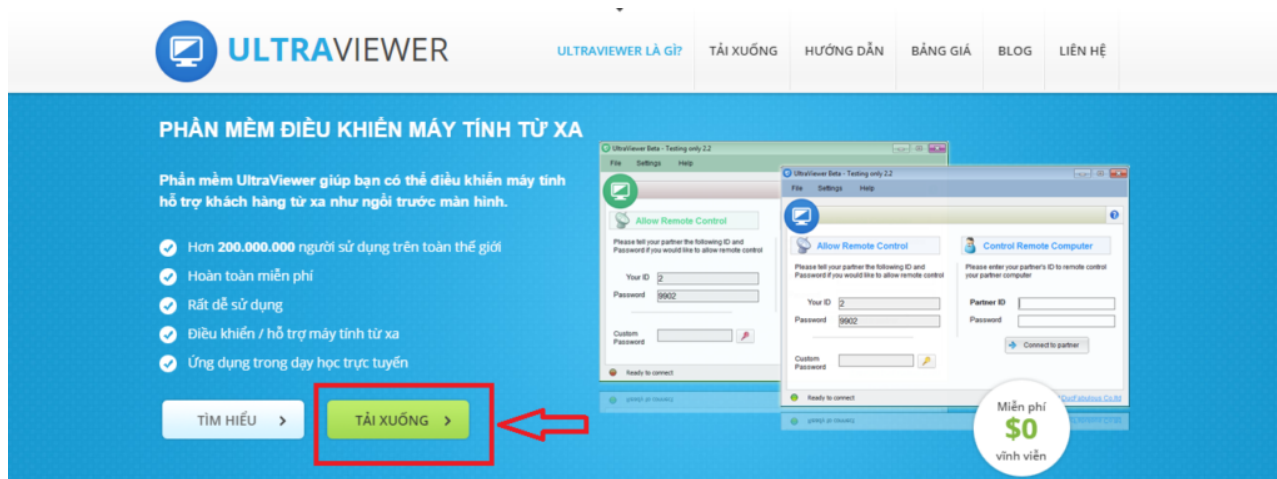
ULTRAVIEWER

ULTRAVIEWER LÀ GÌ? TẢI XUỐNG HƯỚNG DẪN BẢNG GIÁ BLOG LIÊN HỆ

PHẦN MỀM ĐIỀU KHIỂN MÁY TÍNH TỪ XA

Phần mềm UltraViewer giúp bạn có thể điều khiển máy tính hỗ trợ khách hàng từ xa như ngồi trước màn hình.

Hơn 200.000.000 người sử dụng trên toàn thế giới
Hoàn toàn miễn phí
Rất dễ sử dụng
Điều khiển / hỗ trợ máy tính từ xa
Ứng dụng trong dạy học trực tuyến

TÌM HIỂU >
TẢI XUỐNG >

UltraViewer Beta - Testing only 2.2
File Settings Help
Allow Remote Control
Please tell your partner the following ID and Password if you would like to allow remote control
Your ID 2
Password 9902
Custom Password
Ready to connect

UltraViewer Beta - Testing only 2.2
File Settings Help
Allow Remote Control
Please tell your partner the following ID and Password if you would like to allow remote control
Your ID 2
Password 9902
Custom Password
Control Remote Computer
Please enter your partner's ID to remote control your partner computer
Partner ID
Password
Connect to partner
Ready to connect
DucFabulous Co.ltd

Miễn phí
$0
vĩnh viễn